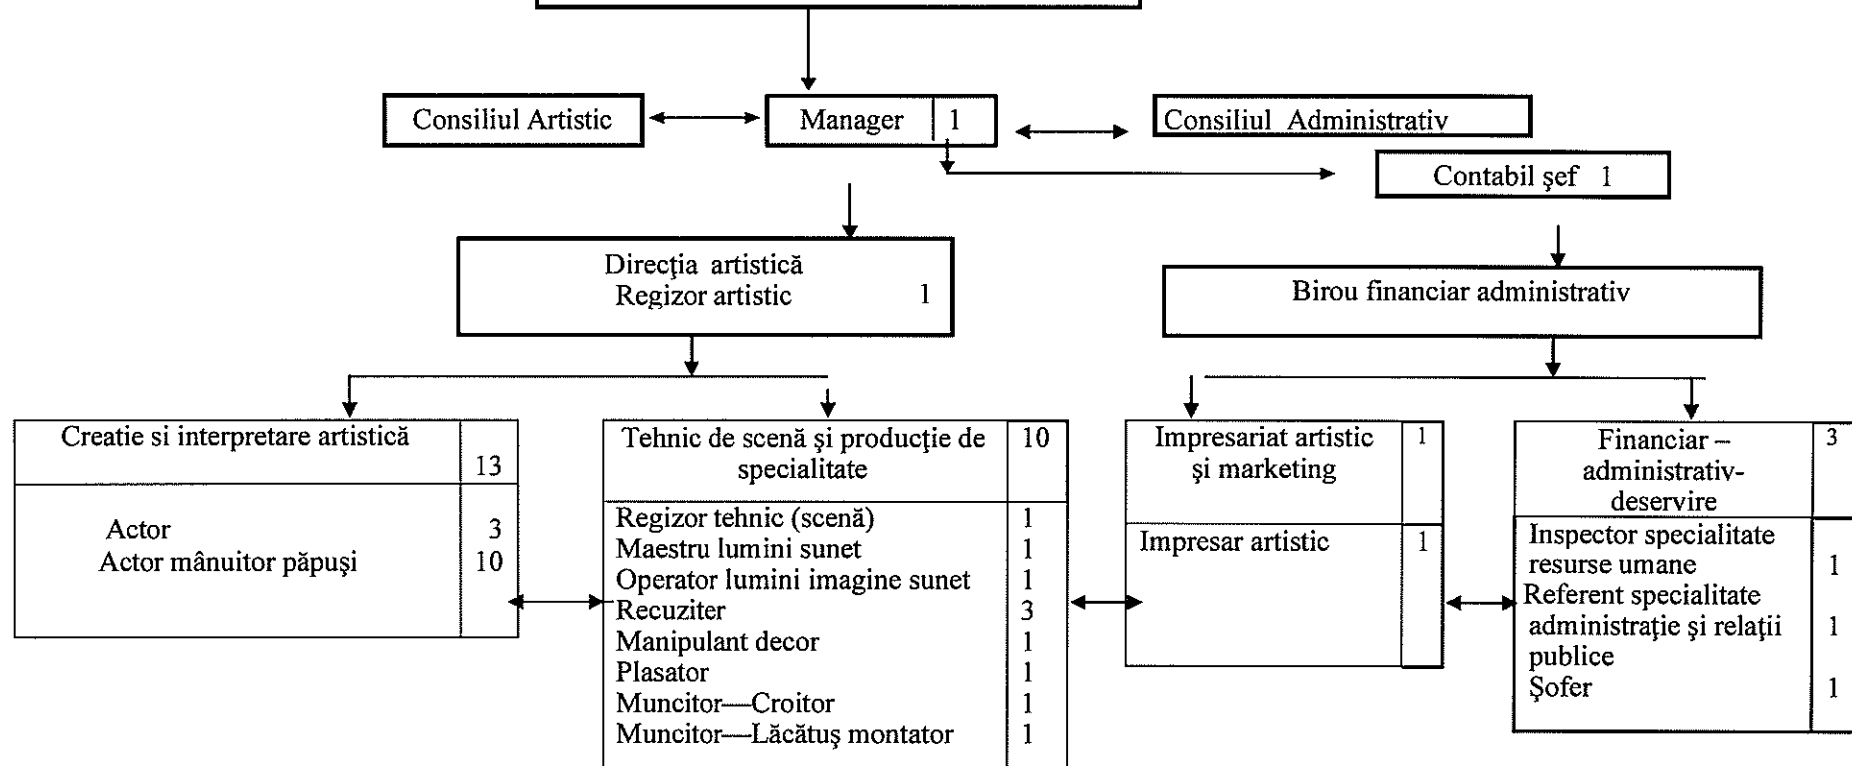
Consiliul Artistic

Manager 1

Consiliul Administrativ

Contabil şef 1

Direcţia artistică
Regizor artistic 1

Birou financiar administrativ

| Creatie si interpretare artistică | 13 |
|---|---|
| Actor | 3 |
| Actor mânuitor păpuşi | 10 |

| Tehnic de scenă şi producţie de specialitate | 10 |
|---|---|
| Regizor tehnic (scenă) | 1 |
| Maestru lumini sunet | 1 |
| Operator lumini imagine sunet | 1 |
| Recuziter | 3 |
| Manipulant decor | 1 |
| Plasator | 1 |
| Muncitor—Croitor | 1 |
| Muncitor—Lăcătuş montator | 1 |

| Impresariat artistic şi marketing | 1 |
|---|---|
| Impresar artistic | 1 |

| Financiar – administrativ-deservire | 3 |
|---|---|
| Inspector specialitate resurse umane | 1 |
| Referent specialitate administraţie şi relaţii publice | 1 |
| Şofer | 1 |